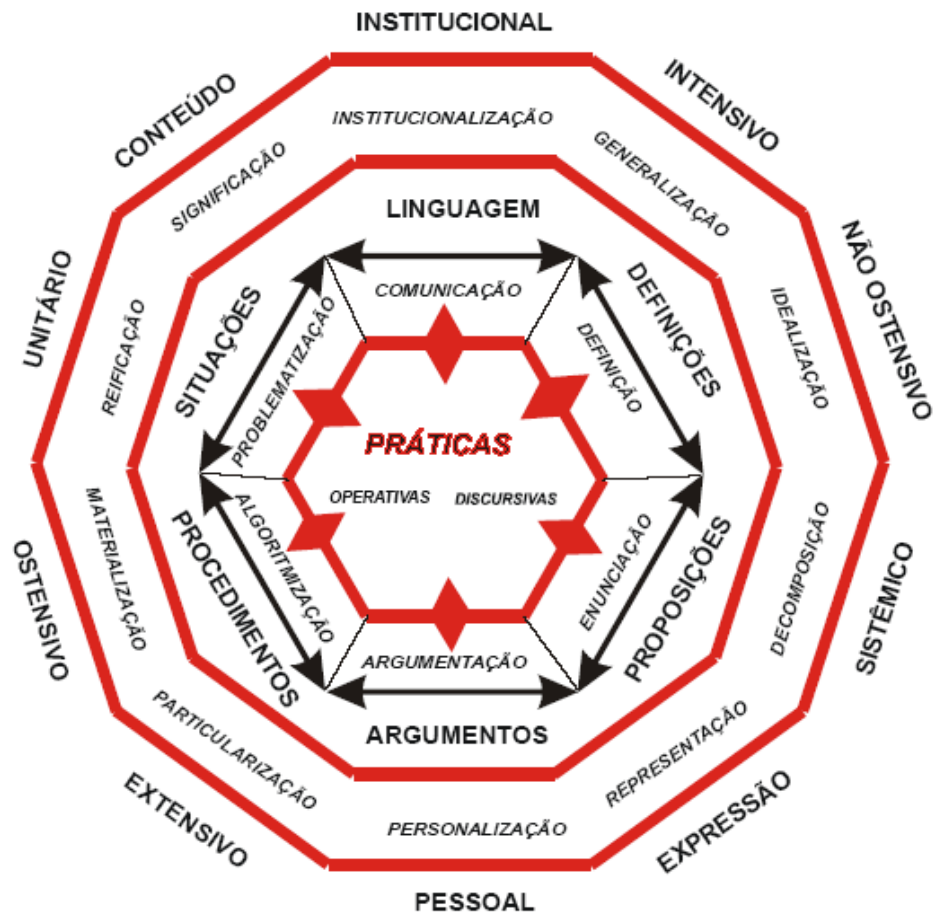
INSTITUCIONAL

INTENSIVO

NÃO OSTENSIVO

SISTÊMICO

EXPRESSÃO

PESSOAL

EXTENSIVO

OSTENSIVO

UNITÁRIO

CONTEÚDO

INSTITUCIONALIZAÇÃO

GENERALIZAÇÃO

IDEALIZAÇÃO

DECOMPOSIÇÃO

REPRESENTAÇÃO

PERSONALIZAÇÃO

PARTICULARIZAÇÃO

MATERIALIZAÇÃO

REIFICAÇÃO

SIGNIFICAÇÃO

LINGUAGEM

DEFINIÇÕES

PROPOSIÇÕES

ARGUMENTOS

PROCEDIMENTOS

SITUAÇÕES

COMUNICAÇÃO

DEFINIÇÃO

ENUNCIAÇÃO

ARGUMENTAÇÃO

ALGORITMIZAÇÃO

PROBLEMATIZAÇÃO

PRÁTICAS

OPERATIVAS

DISCURSIVAS